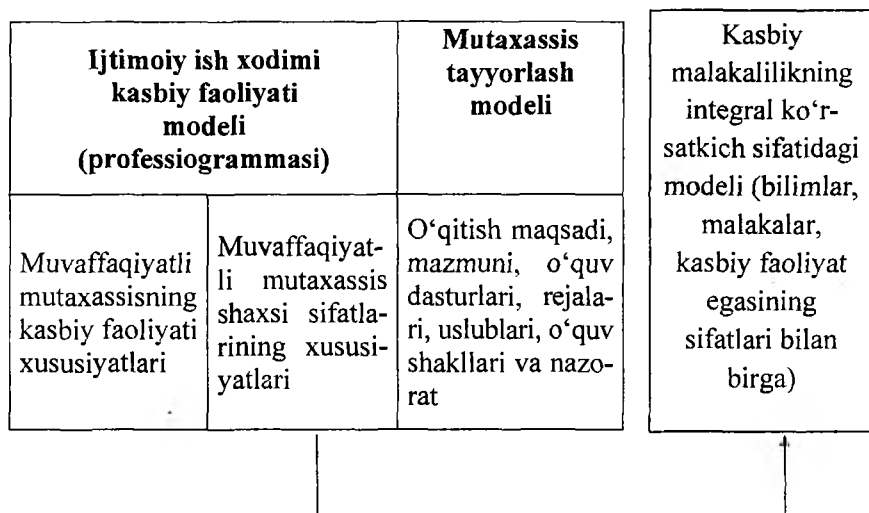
| Ijtimoiy ish xodimi kasbiy faoliyati modeli (professiogrammasi) | | Mutaxassis tayyorlash modeli |
|---|---|---|
| Muvaffaqiyatli mutaxassisning kasbiy faoliyati xususiyatlari | Muvaffaqiyatli mutaxassis shaxsi sifatlarining xususiyatlari | O‘qitish maqsadi, mazmuni, o‘quv dasturlari, rejalari, uslublari, o‘quv shakllari va nazorat |

Kasbiy malakalilikning integral ko‘rsatkich sifatidagi modeli (bilimlar, malakalar, kasbiy faoliyat egasining sifatlari bilan birga)